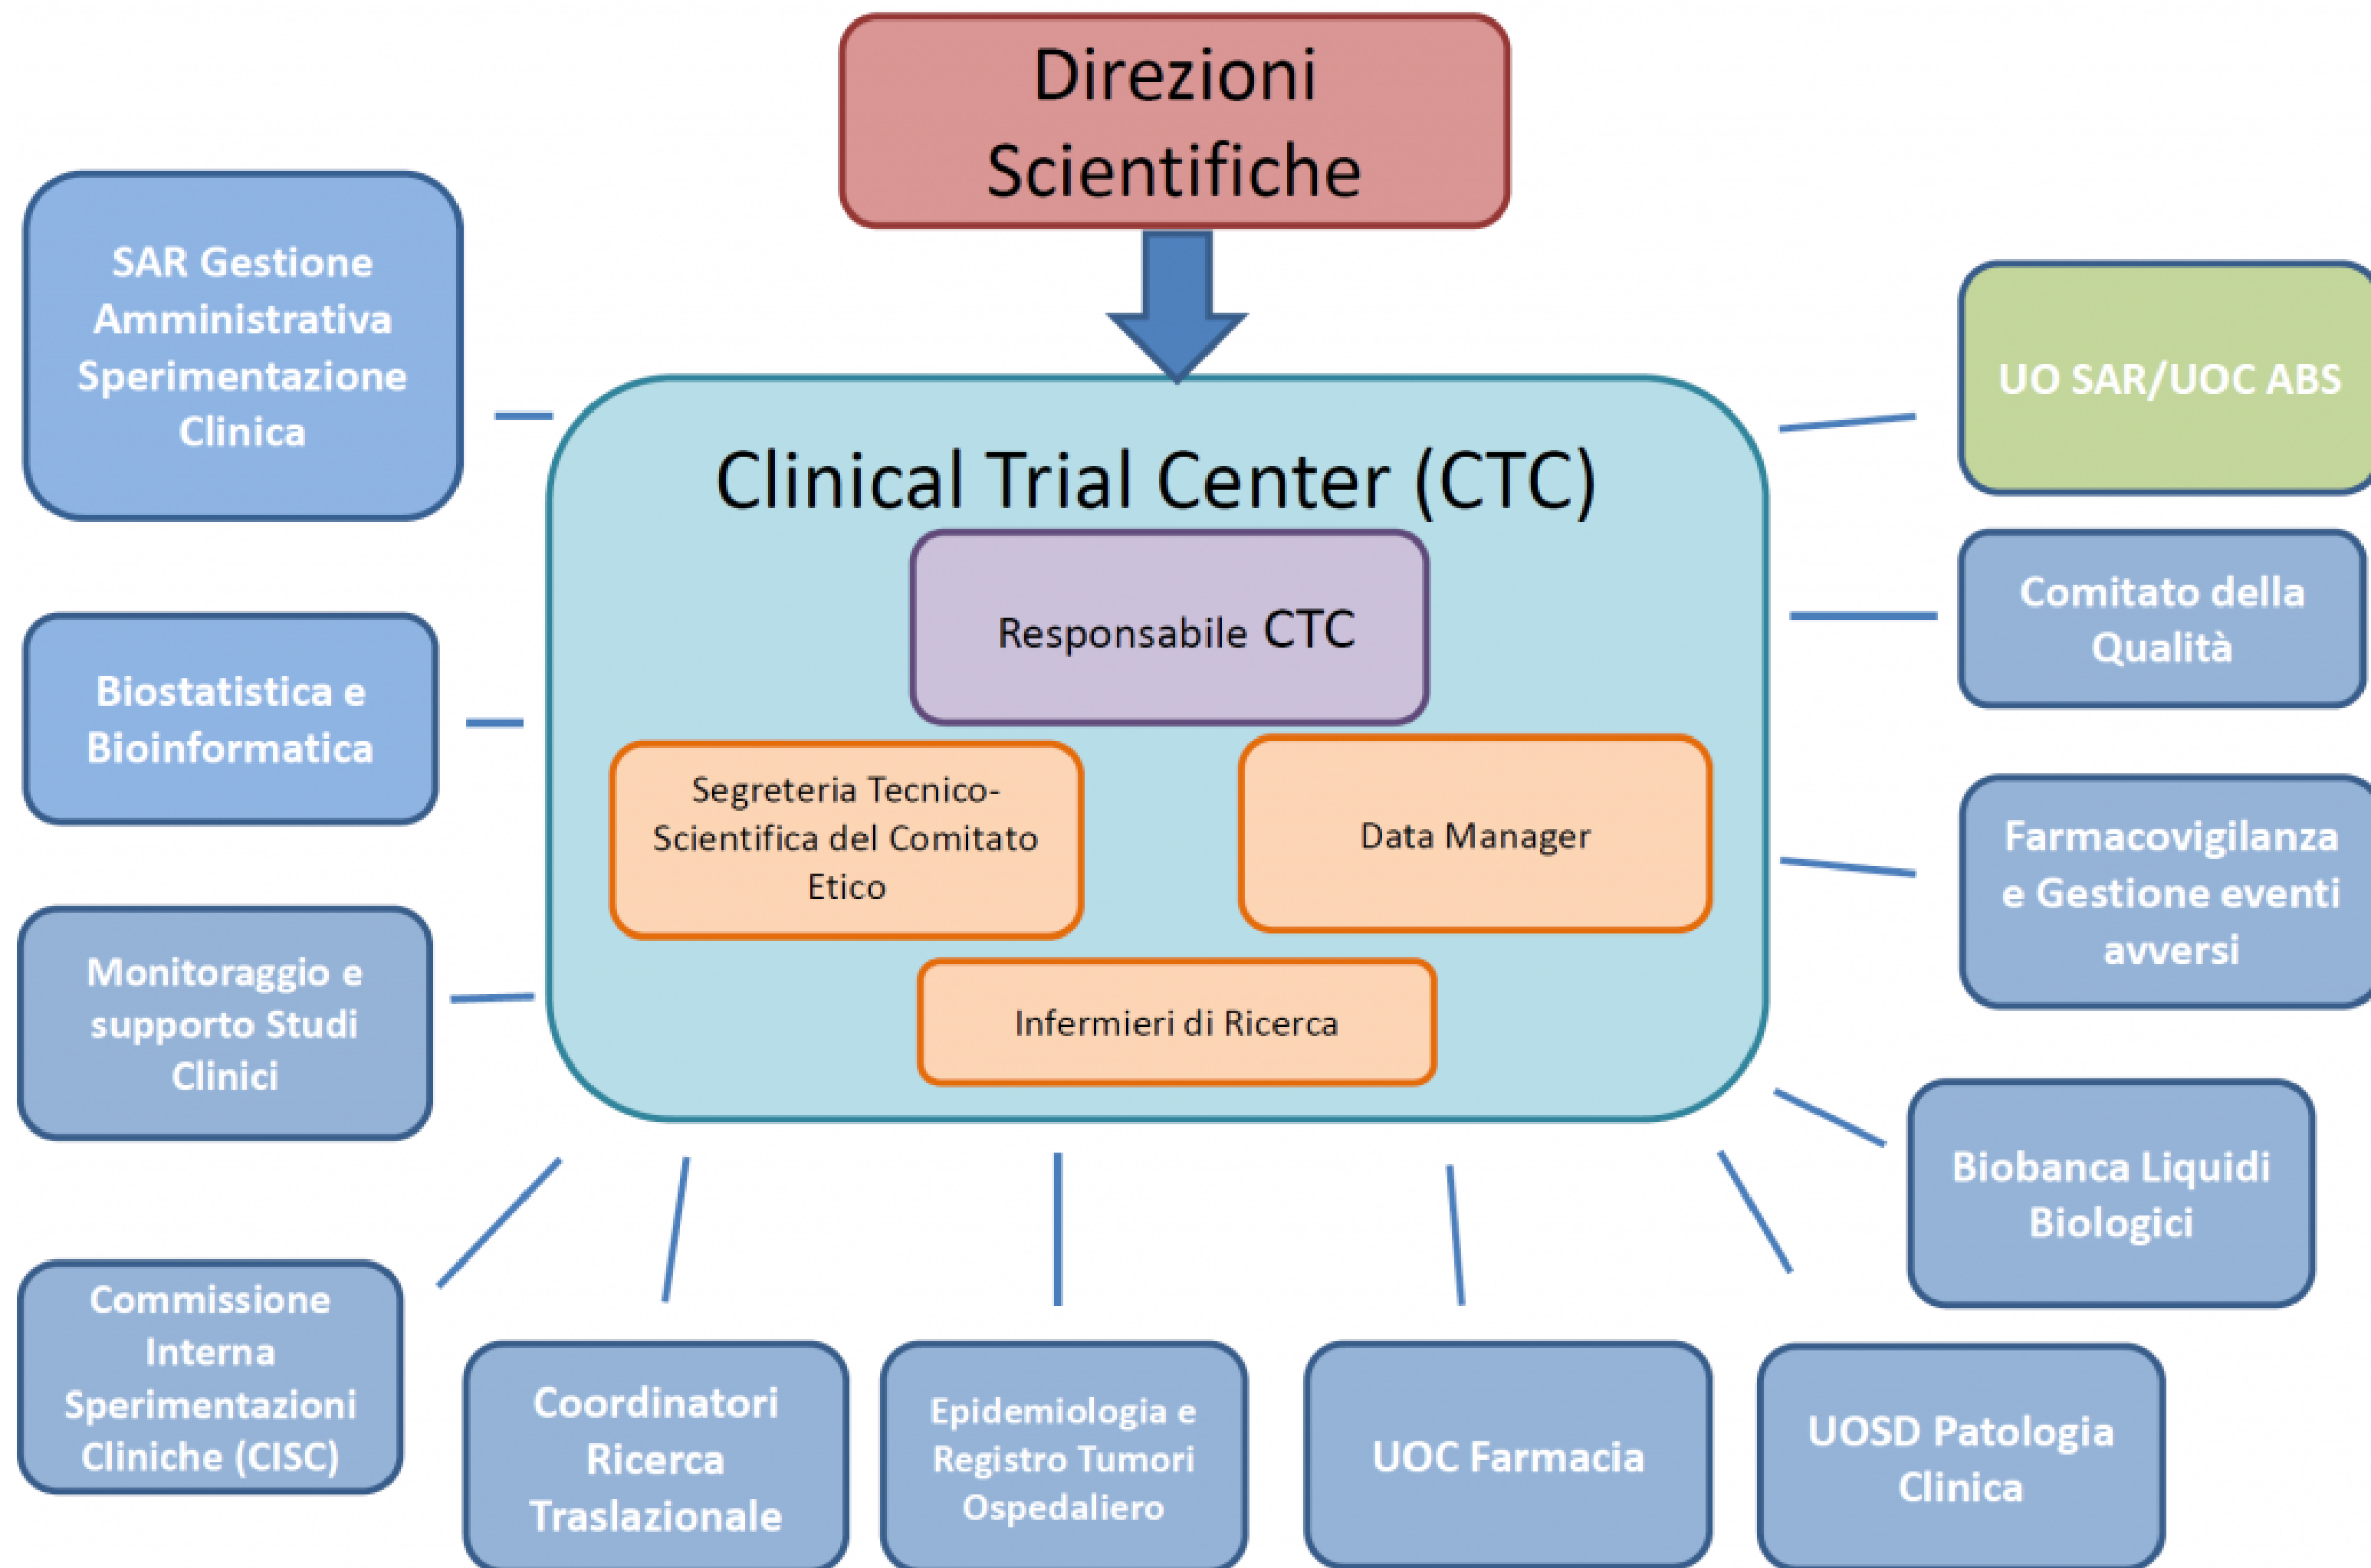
Direzioni Scientifiche

SAR Gestione Amministrativa Sperimentazione Clinica

UO SAR/UOC ABS

Clinical Trial Center (CTC)

Responsabile CTC

Segreteria Tecnico-Scientifica del Comitato Etico

Data Manager

Infermieri di Ricerca

Biostatistica e Bioinformatica

Comitato della Qualità

Farmacovigilanza e Gestione eventi avversi

Monitoraggio e supporto Studi Clinici

Biobanca Liquidi Biologici

Commissione Interna Sperimentazioni Cliniche (CISC)

Coordinatori Ricerca Traslazionale

Epidemiologia e Registro Tumori Ospedaliero

UOC Farmacia

UOSD Patologia Clinica